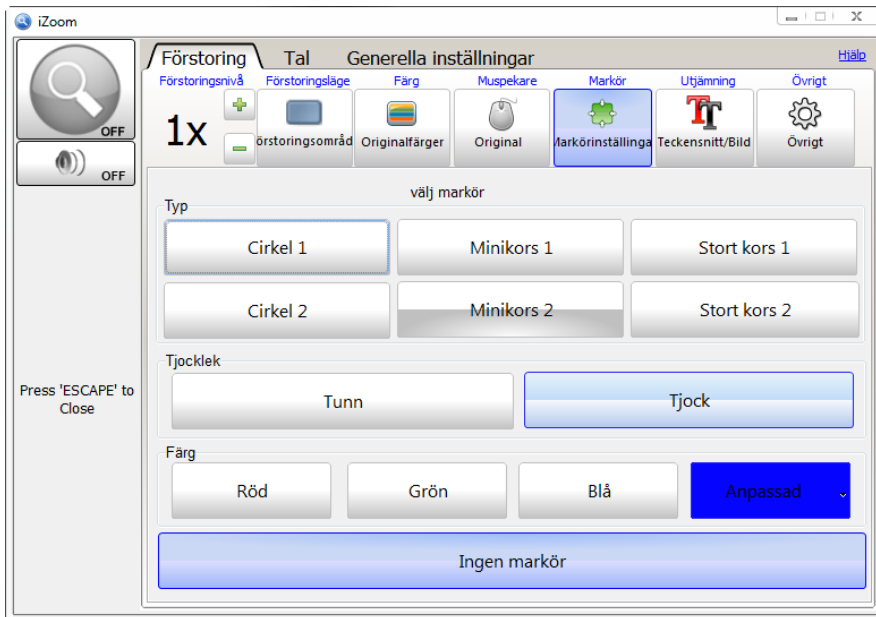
iZoom

OFF

OFF

Press 'ESCAPE' to Close

Förstoring Tal Generella inställningar

Hjälp

Förstoringsnivå
1x

Förstoringsläge
örstoringsområd

Färg
Originalfärger

Muspekare
Original

Markör
Markörinställninga

Utjämning
Teckensnitt/Bild

Övrigt
Övrigt

välj markör

Typ

| Cirkel 1 | Minikors 1 | Stort kors 1 |
|---|---|---|
| Cirkel 2 | Minikors 2 | Stort kors 2 |

Tjocklek

Tunn

Tjock

Färg

Röd

Grön

Blå

Anpassad

Ingen markör